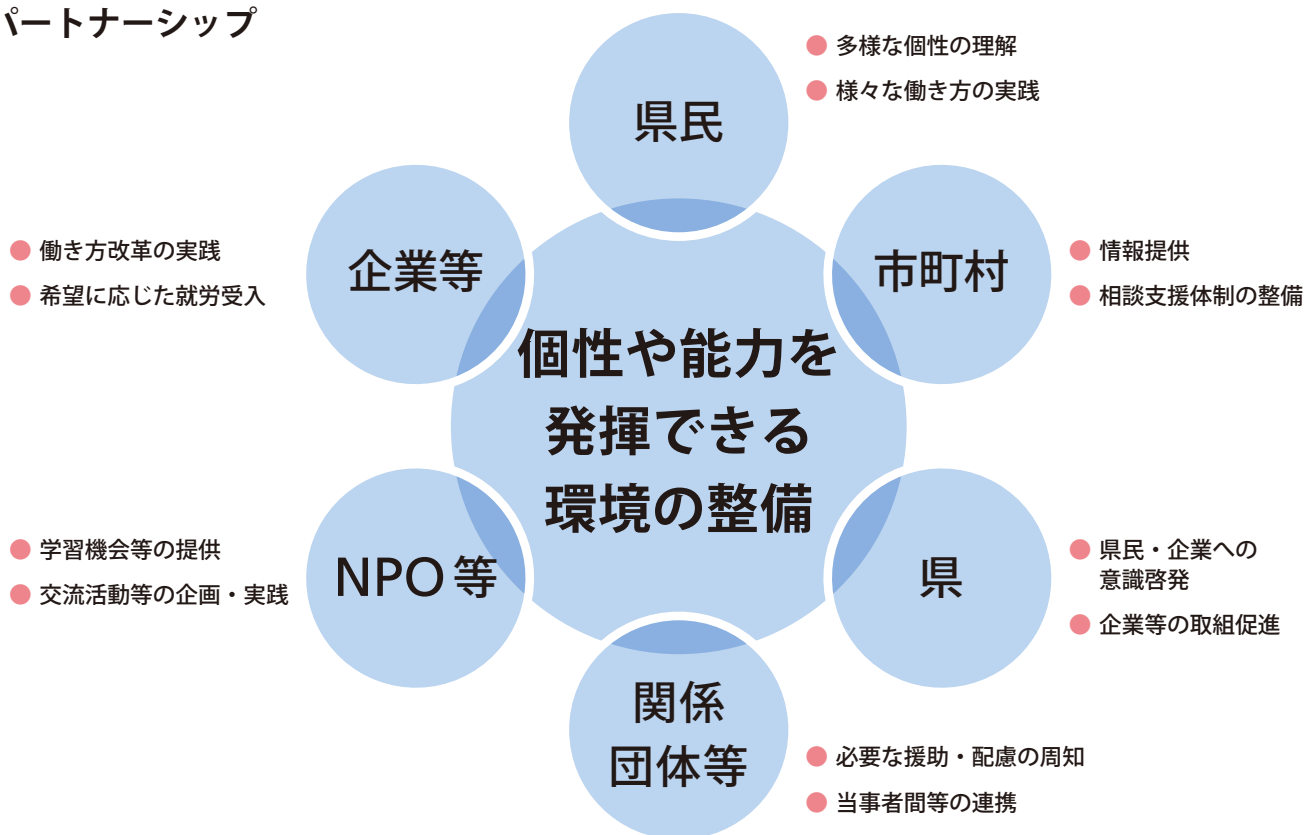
パートナーシップ

県民

多様な個性の理解
様々な働き方の実践

企業等

働き方改革の実践
希望に応じた就労受入

市町村

情報提供
相談支援体制の整備

個性や能力を発揮できる環境の整備

NPO等

学習機会等の提供
交流活動等の企画・実践

県

県民・企業への意識啓発
企業等の取組促進

関係団体等

必要な援助・配慮の周知
当事者間等の連携